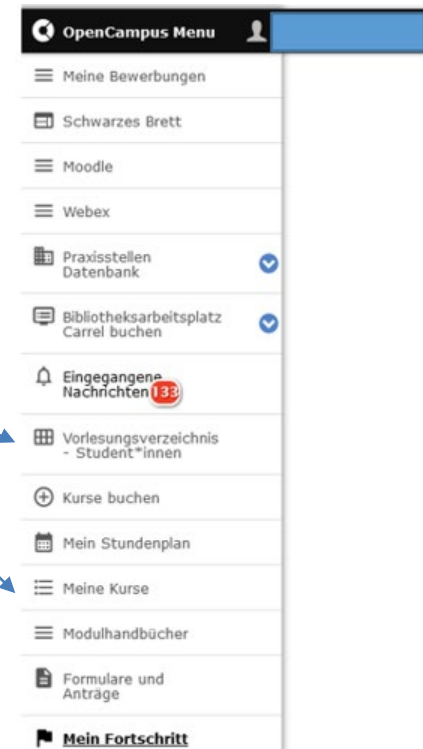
OpenCampus Menu

Meine Bewerbungen

Schwarzes Brett

Moodle

Webex

Praxisstellen Datenbank

Bibliotheksarbeitsplatz Carrel buchen

Eingegangene Nachrichten 133

Vorlesungsverzeichnis - Student*innen

Kurse buchen

Mein Stundenplan

Meine Kurse

Modulhandbücher

Formulare und Anträge

Mein Fortschritt